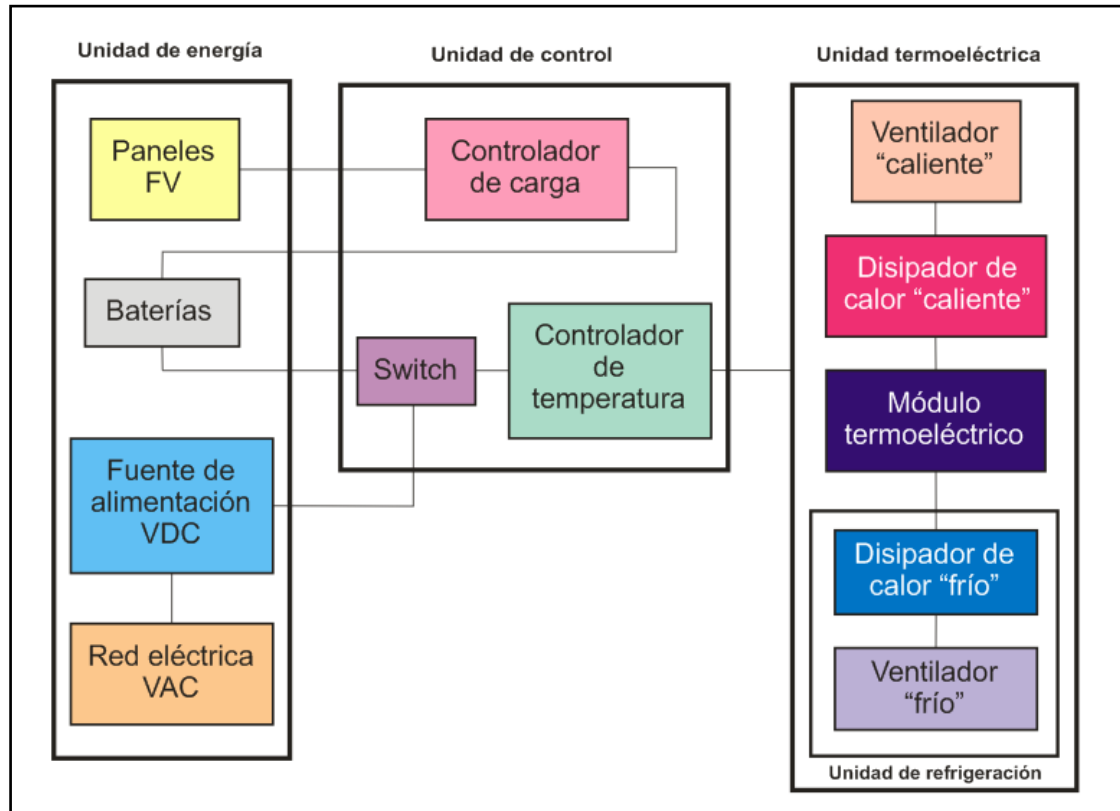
Unidad de energía

Paneles FV

Baterías

Fuente de alimentación VDC

Red eléctrica VAC

Unidad de control

Controlador de carga

Switch

Controlador de temperatura

Unidad termoeléctrica

Ventilador “caliente”

Disipador de calor “caliente”

Módulo termoeléctrico

Disipador de calor “frío”

Ventilador “frío”

Unidad de refrigeración